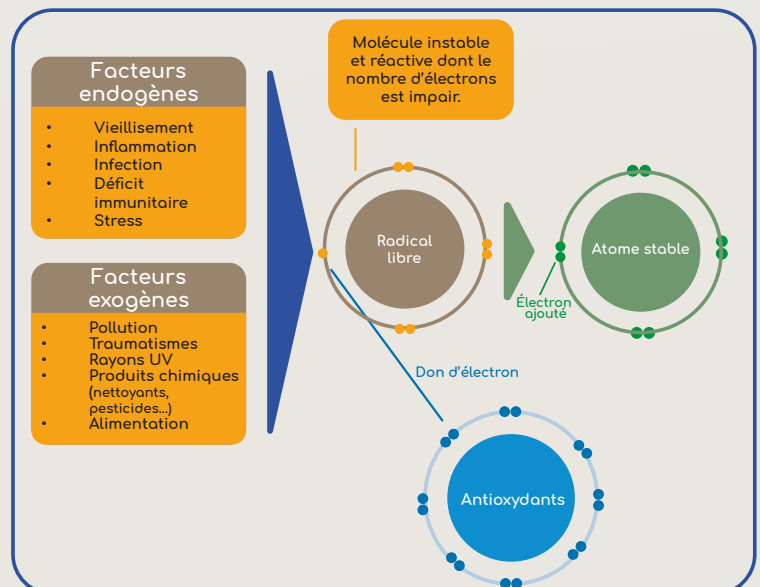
Facteurs endogènes

- Vieillisement
- Inflammation
- Infection
- Déficit immunitaire
- Stress

Facteurs exogènes

- Pollution
- Traumatismes
- Rayons UV
- Produits chimiques (nettoyants, pesticides...)
- Alimentation

Molécule instable et réactive dont le nombre d'électrons est impair.

Radical libre

Atome stable

Électron ajouté

Don d'électron

Antioxydants